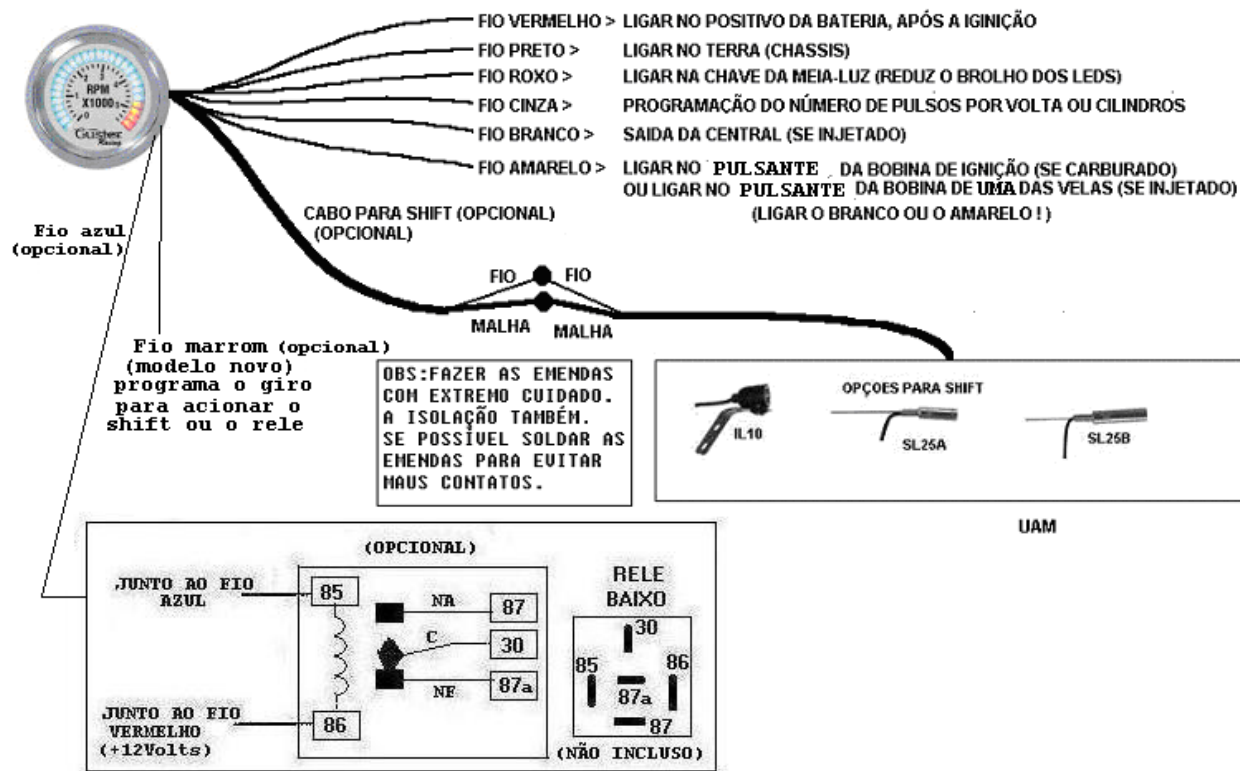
FIO VERMELHO > LIGAR NO POSITIVO DA BATERIA, APÓS A IGINIÇÃO
FIO PRETO > LIGAR NO TERRA (CHASSIS)
FIO ROXO > LIGAR NA CHAVE DA MEIA-LUZ (REDUZ O BROLHO DOS LEDS)
FIO CINZA > PROGRAMAÇÃO DO NÚMERO DE PULSOS POR VOLTA OU CILINDROS
FIO BRANCO > SAIDA DA CENTRAL (SE INJETADO)
FIO AMARELO > LIGAR NO PULSANTE DA BOBINA DE IGNIÇÃO (SE CARBURADO)
OU LIGAR NO PULSANTE DA BOBINA DE UMA DAS VELAS (SE INJETADO)
(LIGAR O BRANCO OU O AMARELO ! )

RPM X1000 Gauges Racing

Fio azul (opcional)

CABO PARA SHIFT (OPCIONAL) (OPCIONAL)

FIO FIO
MALHA MALHA

Fio marrom (opcional) (modelo novo) programa o giro para acionar o shift ou o rele

OBS:FAZER AS EMENDAS COM EXTREMO CUIDADO. A ISOLAÇÃO TAMBÉM. SE POSSIVEL SOLDAR AS EMENDAS PARA EVITAR MAUS CONTATOS.

OPÇOES PARA SHIFT
IL10 SL25A SL25B

UAM

(OPCIONAL)
JUNTO AO FIO AZUL
85
NA 87
C 30
NF 87a
JUNTO AO FIO VERMELHO (+12Volts)
86

RELE BAIXO
30
85 86
87a
87
(NÃO INCLUSO)